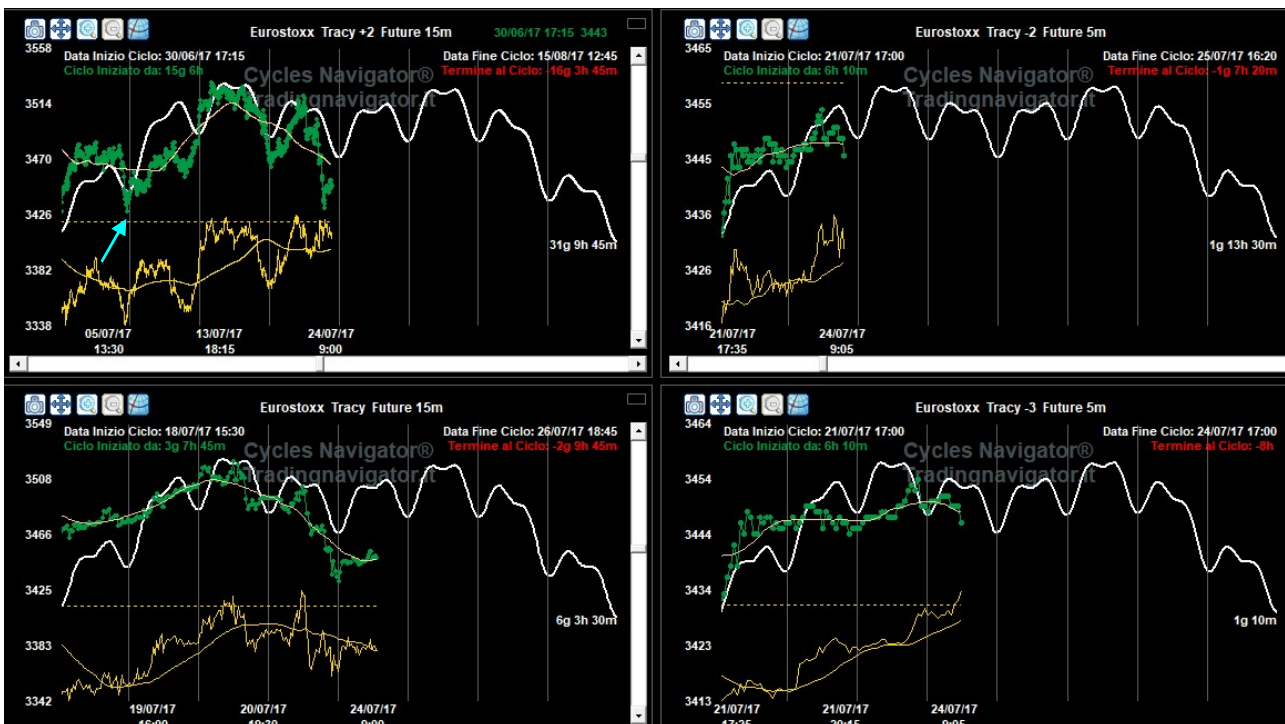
Eurostoxx Tracy +2 Future 15m
30/06/17 17:15 3443
Data Inizio Ciclo: 30/06/17 17:15
Ciclo Iniziato da: 15g 6h
Data Fine Ciclo: 15/08/17 12:45
Termine al Ciclo: -16g 3h 45m
Cycles Navigator®
Tradingnavigator.it
3558
3514
3470
3426
3382
3338
31g 9h 45m
05/07/17 13:30
13/07/17 18:15
24/07/17 9:00

Eurostoxx Tracy -2 Future 5m
Data Inizio Ciclo: 21/07/17 17:00
Ciclo Iniziato da: 6h 10m
Data Fine Ciclo: 25/07/17 16:20
Termine al Ciclo: -1g 7h 20m
Cycles Navigator®
Tradingnavigator.it
3465
3455
3445
3436
3426
3416
1g 13h 30m
21/07/17 17:35
24/07/17 9:05

Eurostoxx Tracy Future 15m
Data Inizio Ciclo: 18/07/17 15:30
Ciclo Iniziato da: 3g 7h 45m
Data Fine Ciclo: 26/07/17 18:45
Termine al Ciclo: -2g 9h 45m
Cycles Navigator®
Tradingnavigator.it
3549
3508
3466
3425
3383
3342
6g 3h 30m
19/07/17 16:00
20/07/17 19:30
24/07/17 9:00

Eurostoxx Tracy -3 Future 5m
Data Inizio Ciclo: 21/07/17 17:00
Ciclo Iniziato da: 6h 10m
Data Fine Ciclo: 24/07/17 17:00
Termine al Ciclo: -8h
Cycles Navigator®
Tradingnavigator.it
3464
3454
3444
3434
3423
3413
1g 10m
21/07/17 17:35
21/07/17 20:15
24/07/17 9:05